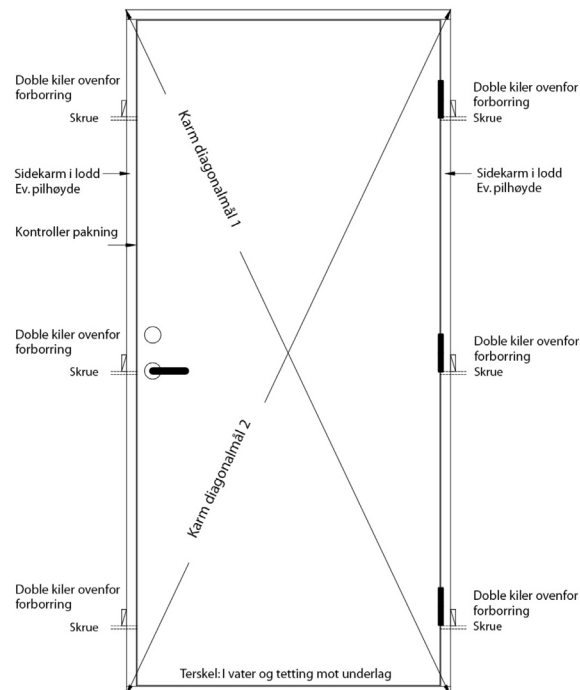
Doble kiler ovenfor forborring

Skrue

Sidekarm i lodd
Ev. pilhøyde

Kontroller pakning

Doble kiler ovenfor forborring

Skrue

Doble kiler ovenfor forborring

Skrue

Karm diagonalmål 1

Karm diagonalmål 2

Doble kiler ovenfor forborring

Skrue

Sidekarm i lodd
Ev. pilhøyde

Doble kiler ovenfor forborring

Skrue

Doble kiler ovenfor forborring

Skrue

Terskel: I vater og tetting mot underlag